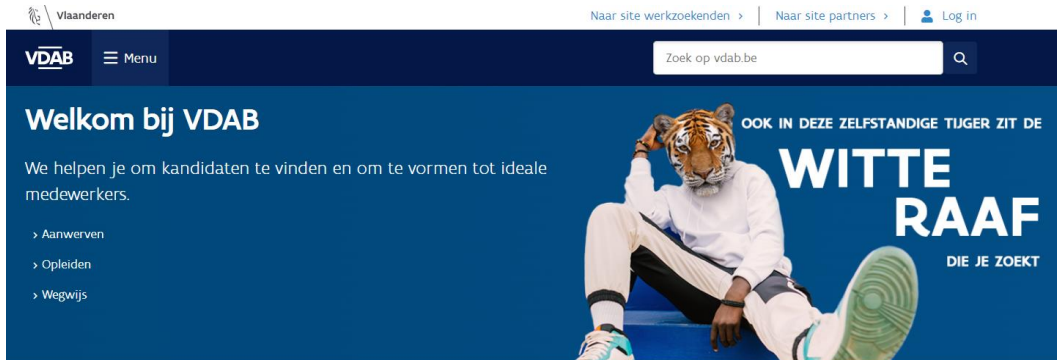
Vlaanderen

Naar site werkzoekenden ›
Naar site partners ›
Log in

VDAB
Menu
Zoek op vdab.be

Welkom bij VDAB

We helpen je om kandidaten te vinden en om te vormen tot ideale medewerkers.

› Aanwerven
› Opleiden
› Wegwijs

OOK IN DEZE ZELFSTANDIGE TIJGER ZIT DE
WITTE
RAAF
DIE JE ZOEKT